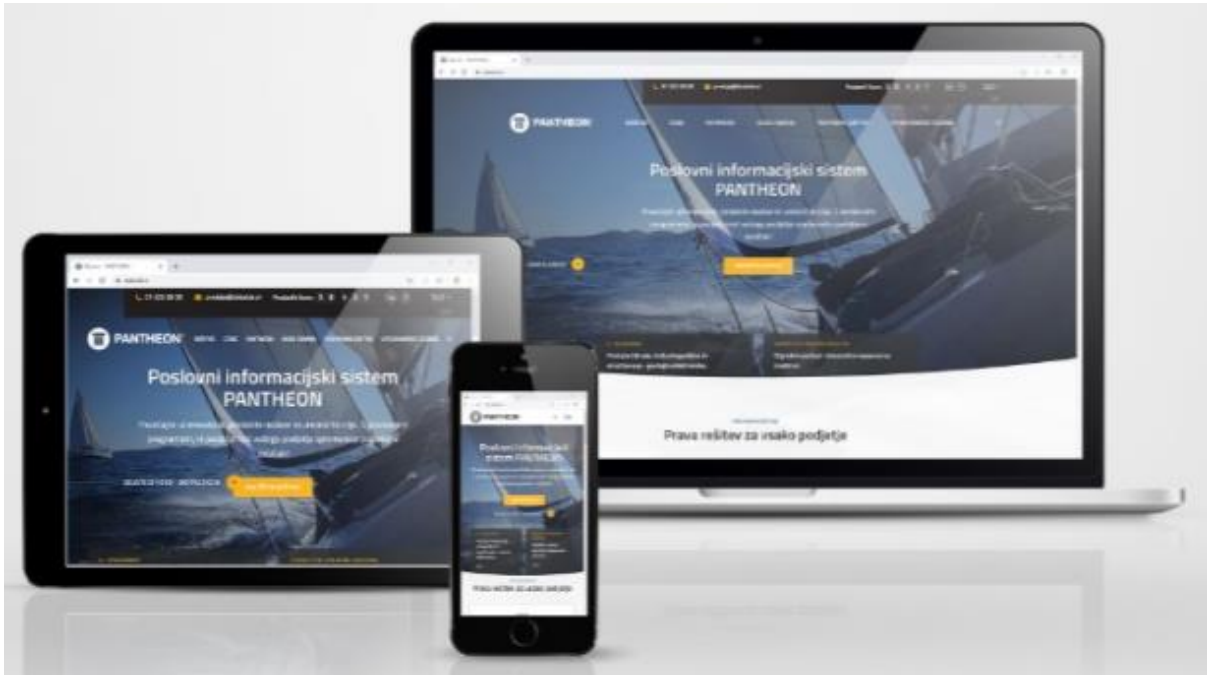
PANTHEON

Poslovni informacijski sistem PANTHEON

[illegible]

Prava rešitev za vsako podjetje

PANTHEON

Poslovni informacijski sistem PANTHEON

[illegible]

PANTHEON

Poslovni informacijski sistem PANTHEON

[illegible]

Prava rešitev za vsako podjetje